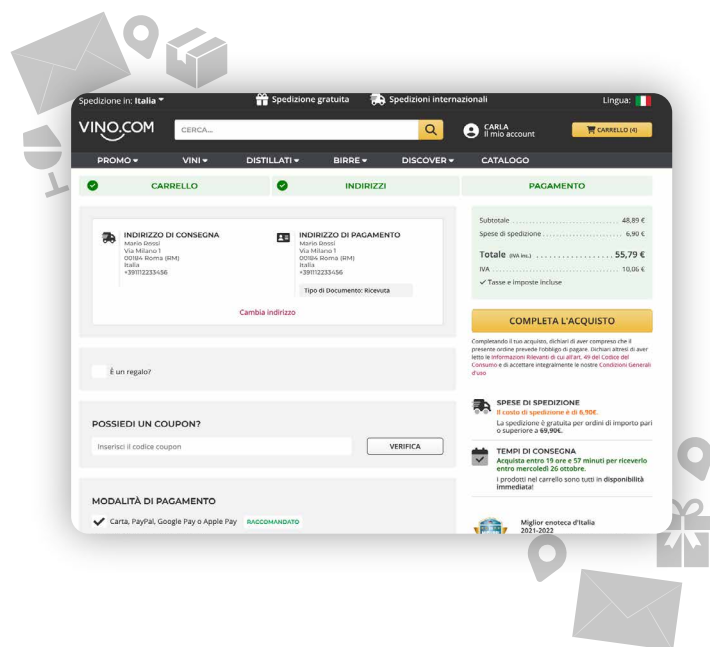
Spedizione in: Italia
Spedizione gratuita
Spedizioni internazionali
Lingua:

VINO.COM
CERCA...
CARLA
Il mio account
CARRELLO (4)

PROMO
VINI
DISTILLATI
BIRRE
DISCOVER
CATALOGO

CARRELLO
INDIRIZZI
PAGAMENTO

INDIRIZZO DI CONSEGNA
Mario Rossi
Via Milano 1
00184 Roma (RM)
Italia
+391112233456

INDIRIZZO DI PAGAMENTO
Mario Rossi
Via Milano 1
00184 Roma (RM)
Italia
+391112233456

Tipo di Documento: Ricevuta

Cambia indirizzo

Subtotale 48,89 €
Spese di spedizione 6,90 €
Totale (IVA inc.) 55,79 €
IVA 10,06 €
Tasse e imposte incluse

COMPLETA L'ACQUISTO

Completando il tuo acquisto, dichiari di aver compreso che il presente ordine prevede l'obbligo di pagare. Dichiari altresì di aver letto le Informazioni Rilevanti di cui all'art. 49 del Codice del Consumo e di accettare integralmente le nostre Condizioni Generali d'uso

È un regalo?

POSSIEDI UN COUPON?
Inserisci il codice coupon
VERIFICA

SPESE DI SPEDIZIONE
Il costo di spedizione è di 6,90€.
La spedizione è gratuita per ordini di importo pari o superiore a 69,90€.

TEMPI DI CONSEGNA
Acquista entro 19 ore e 57 minuti per riceverlo entro mercoledì 26 ottobre.
I prodotti nel carrello sono tutti in disponibilità immediata!

MODALITÀ DI PAGAMENTO
Carta, PayPal, Google Pay o Apple Pay
RACCOMANDATO

Miglior enoteca d'Italia
2021-2022